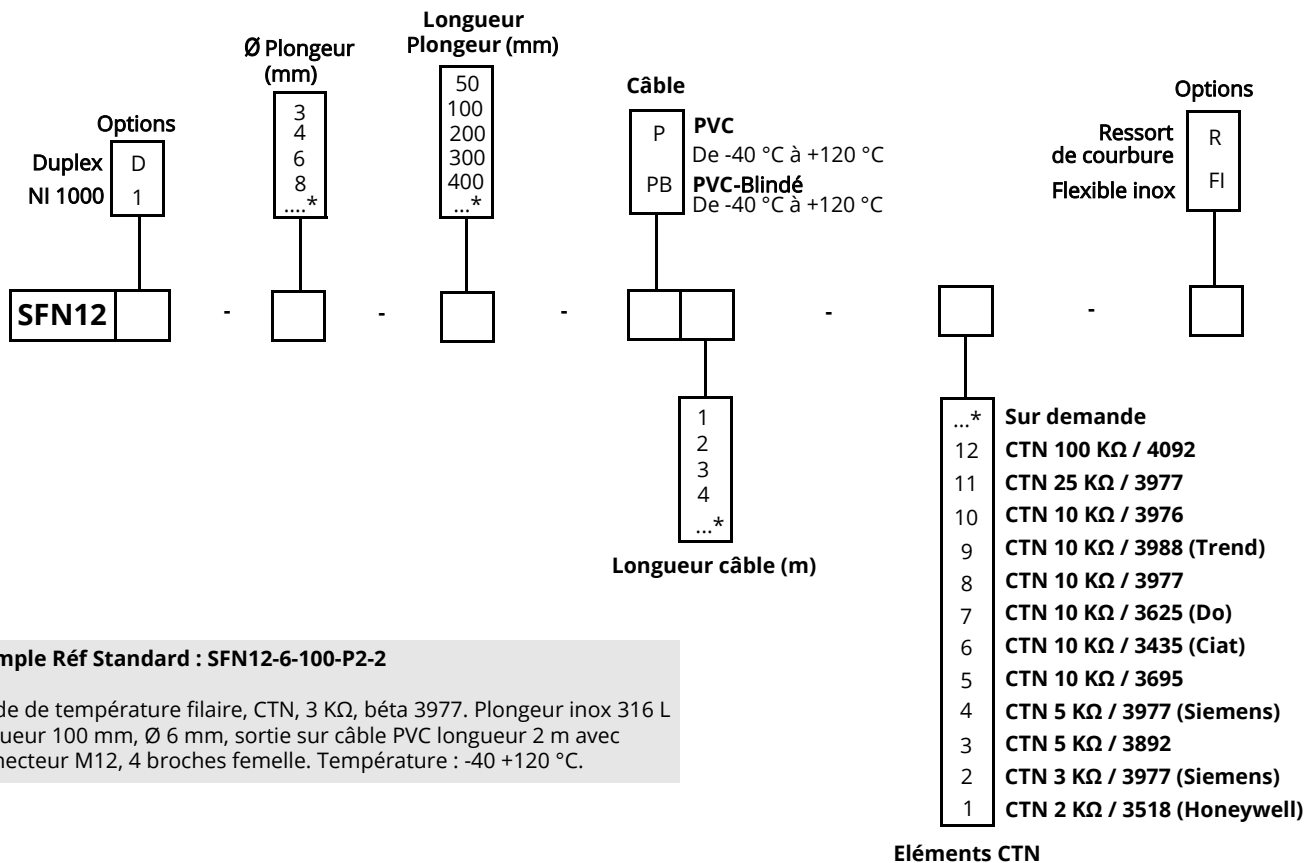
Options
Duplex D
NI 1000 1

Ø Plongeur (mm)
3
4
6
8
....*

Longueur Plongeur (mm)
50
100
200
300
400
...*

Câble
P PVC
De -40 °C à +120 °C
PB PVC-Blindé
De -40 °C à +120 °C

Options
Ressort de courbure R
Flexible inox FI

SFN12 - - - - -

1
2
3
4
...*
Longueur câble (m)

...* Sur demande
12 CTN 100 KΩ / 4092
11 CTN 25 KΩ / 3977
10 CTN 10 KΩ / 3976
9 CTN 10 KΩ / 3988 (Trend)
8 CTN 10 KΩ / 3977
7 CTN 10 KΩ / 3625 (Do)
6 CTN 10 KΩ / 3435 (Ciat)
5 CTN 10 KΩ / 3695
4 CTN 5 KΩ / 3977 (Siemens)
3 CTN 5 KΩ / 3892
2 CTN 3 KΩ / 3977 (Siemens)
1 CTN 2 KΩ / 3518 (Honeywell)
Eléments CTN

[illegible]mple Réf Standard : SFN12-6-100-P2-2

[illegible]de de température filaire, CTN, 3 KΩ, béta 3977. Plongeur inox 316 L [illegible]ueur 100 mm, Ø 6 mm, sortie sur câble PVC longueur 2 m avec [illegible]necteur M12, 4 broches femelle. Température : -40 +120 °C.